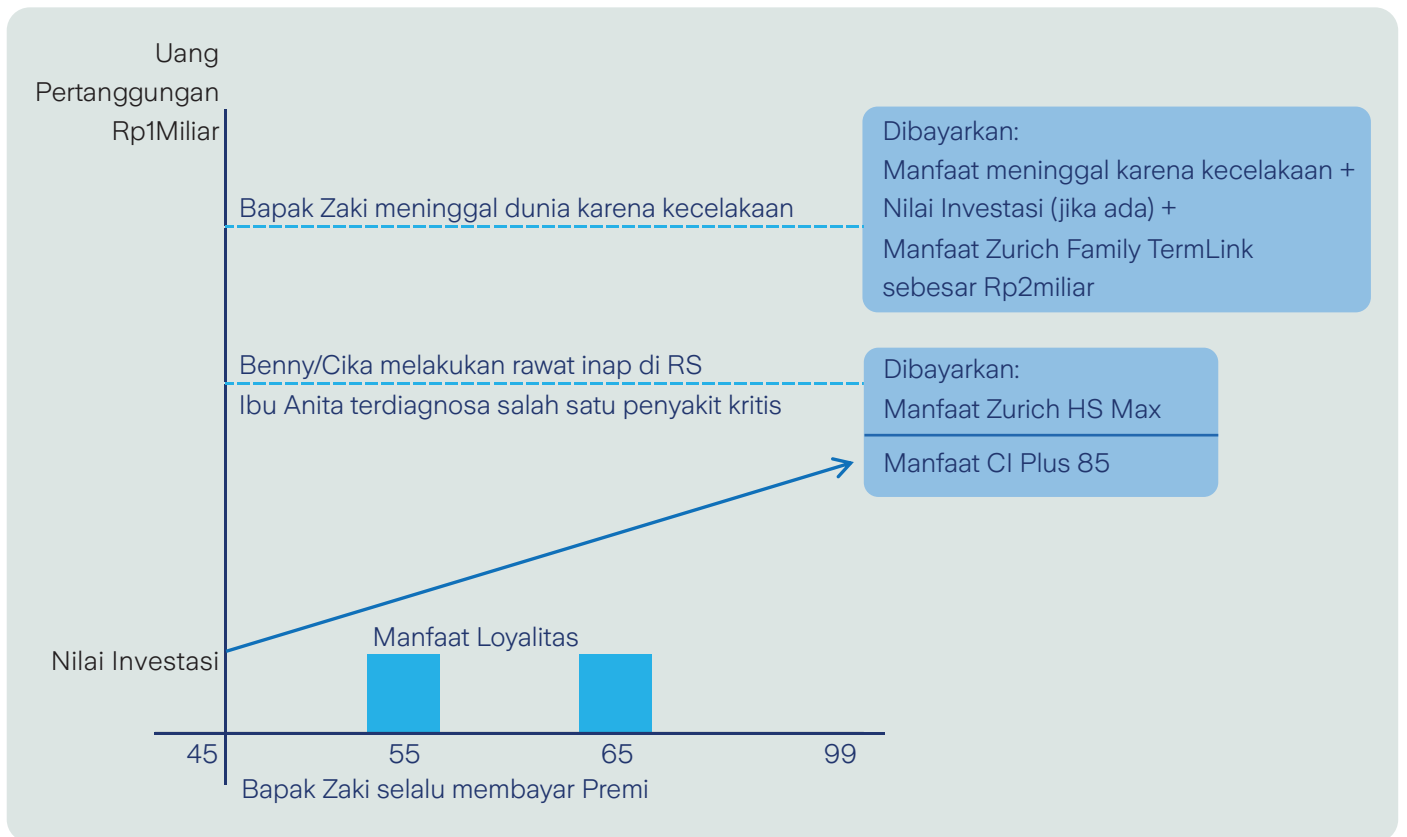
Uang Pertanggungan Rp1Miliar

Bapak Zaki meninggal dunia karena kecelakaan

Dibayarkan:
Manfaat meninggal karena kecelakaan + Nilai Investasi (jika ada) + Manfaat Zurich Family TermLink sebesar Rp2miliar

Benny/Cika melakukan rawat inap di RS

Ibu Anita terdiagnosa salah satu penyakit kritis

Dibayarkan:
Manfaat Zurich HS Max

Manfaat CI Plus 85

Nilai Investasi

Manfaat Loyalitas

45 55 65 99

Bapak Zaki selalu membayar Premi